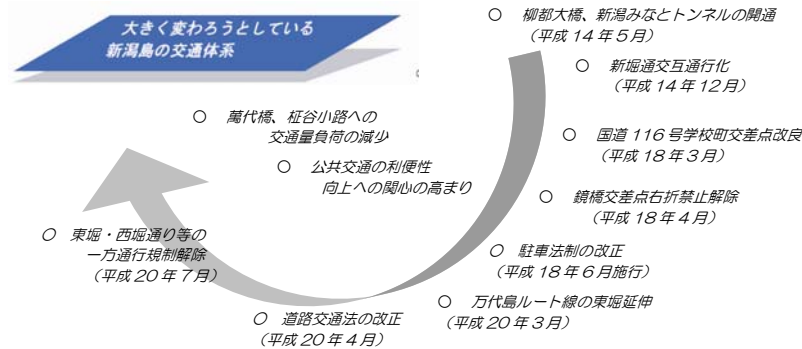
大きく変わろうとしている
新潟島の交通体系

○ 柳都大橋、新潟みなとトンネルの開通
（平成 14 年 5 月）

○ 新堀通交互通行化
（平成 14 年 12 月）

○ 萬代橋、柾谷小路への
交通量負荷の減少

○ 国道 116 号学校町交差点改良
（平成 18 年 3 月）

○ 公共交通の利便性
向上への関心の高まり

○ 鏡橋交差点右折禁止解除
（平成 18 年 4 月）

○ 東堀・西堀通り等の
一方通行規制解除
（平成 20 年 7 月）

○ 駐車法制の改正
（平成 18 年 6 月施行）

○ 万代島ルート線の東堀延伸
（平成 20 年 3 月）

○ 道路交通法の改正
（平成 20 年 4 月）